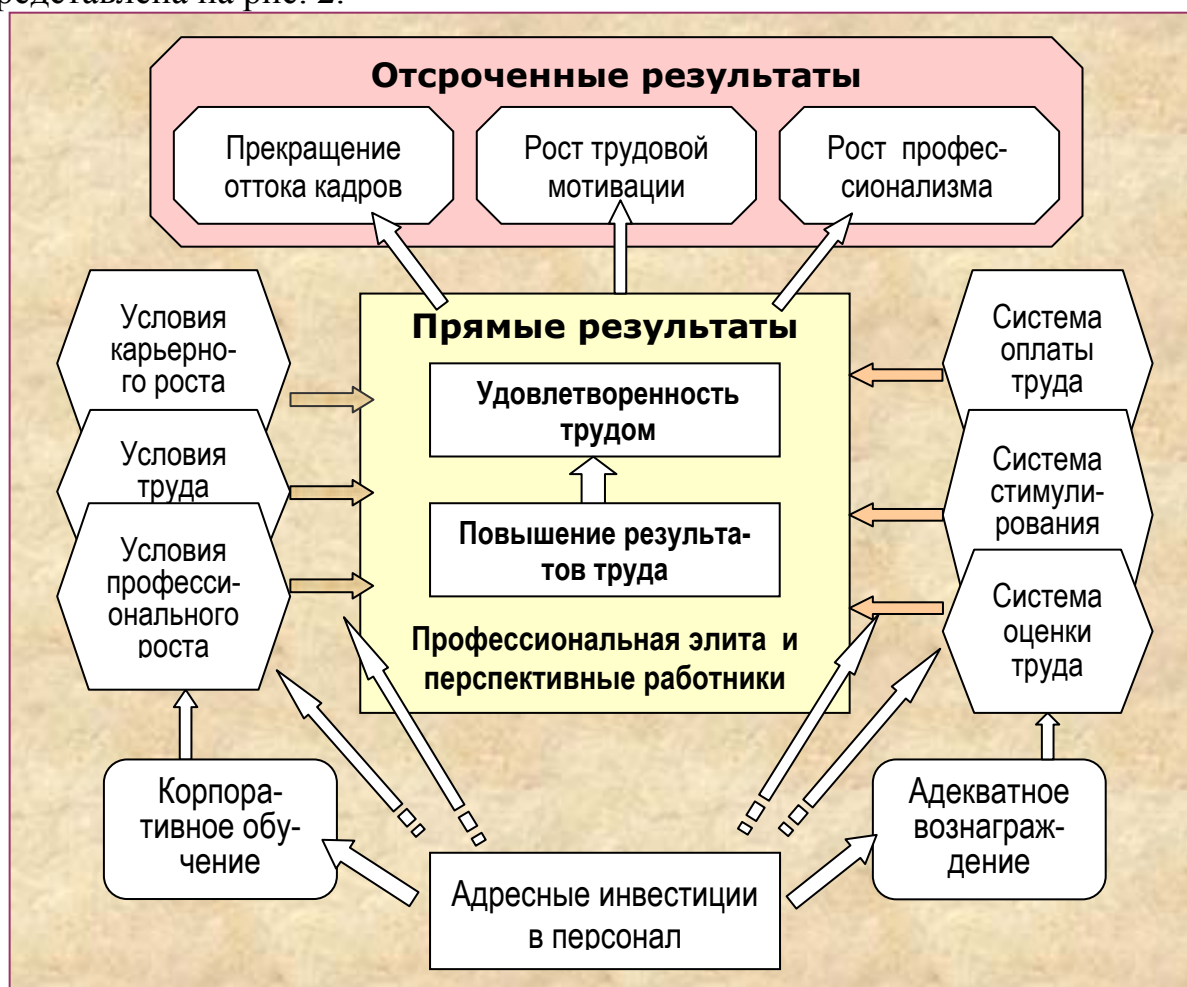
редставлена на рис. 2.

**Отсроченные результаты**

Прекращение оттока кадров

Рост трудовой мотивации

Рост профессионализма

Условия карьерного роста

Условия труда

Условия профессионального роста

**Прямые результаты**

**Удовлетворенность трудом**

**Повышение результатов труда**

**Профессиональная элита и перспективные работники**

Система оплаты труда

Система стимулирования

Система оценки труда

Корпоративное обучение

Адресные инвестиции в персонал

Адекватное вознаграждение